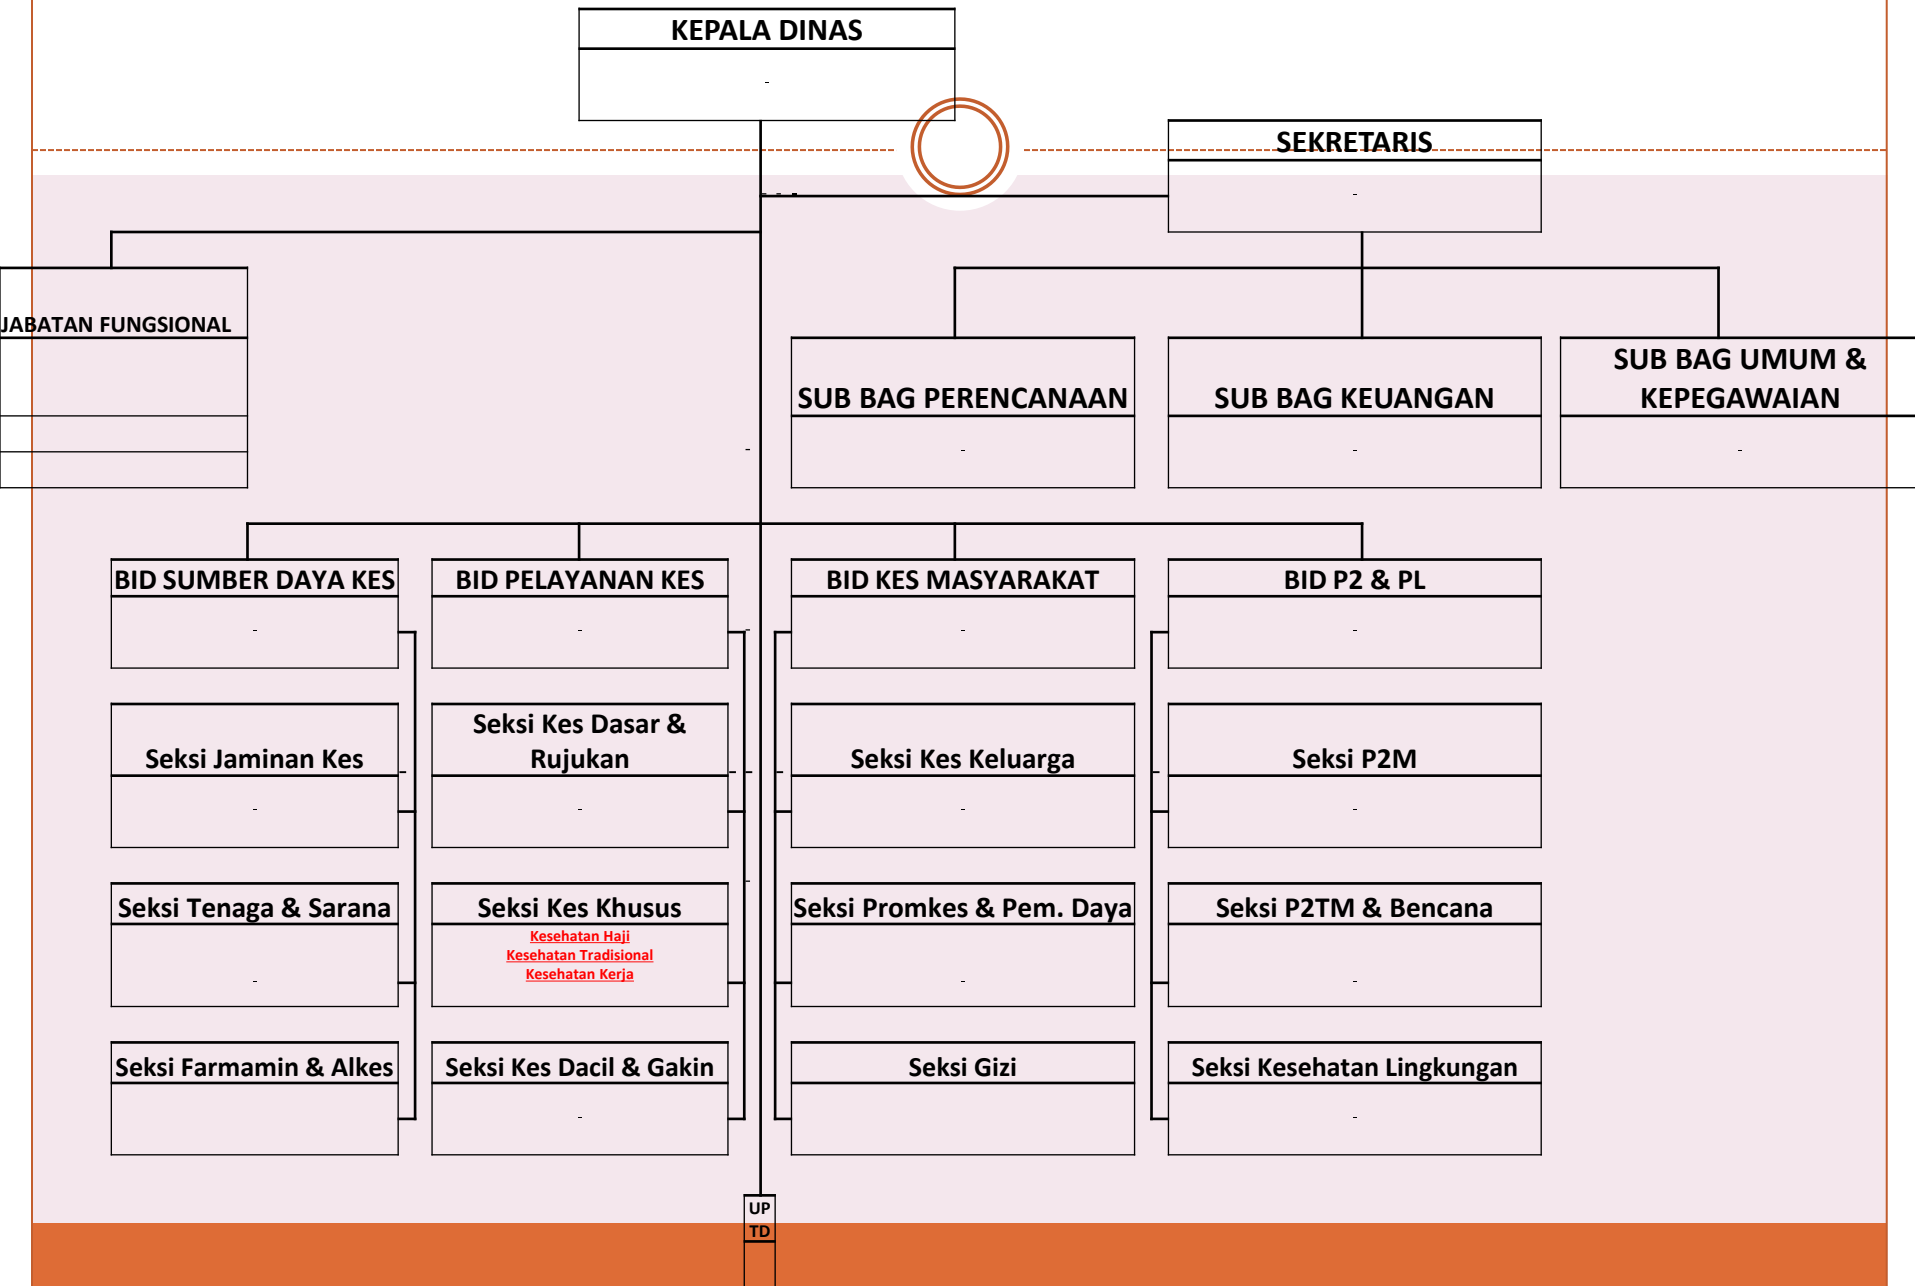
KEPALA DINAS

SEKRETARIS

JABATAN FUNGSIONAL

SUB BAG PERENCANAAN

SUB BAG KEUANGAN

SUB BAG UMUM & KEPEGAWAIAN

BID SUMBER DAYA KES

BID PELAYANAN KES

BID KES MASYARAKAT

BID P2 & PL

Seksi Jaminan Kes

Seksi Kes Dasar & Rujukan

Seksi Kes Keluarga

Seksi P2M

Seksi Tenaga & Sarana

Seksi Kes Khusus

Kesehatan Haji
Kesehatan Tradisional
Kesehatan Kerja

Seksi Promkes & Pem. Daya

Seksi P2TM & Bencana

Seksi Farmamin & Alkes

Seksi Kes Dacil & Gakin

Seksi Gizi

Seksi Kesehatan Lingkungan

UP
TD